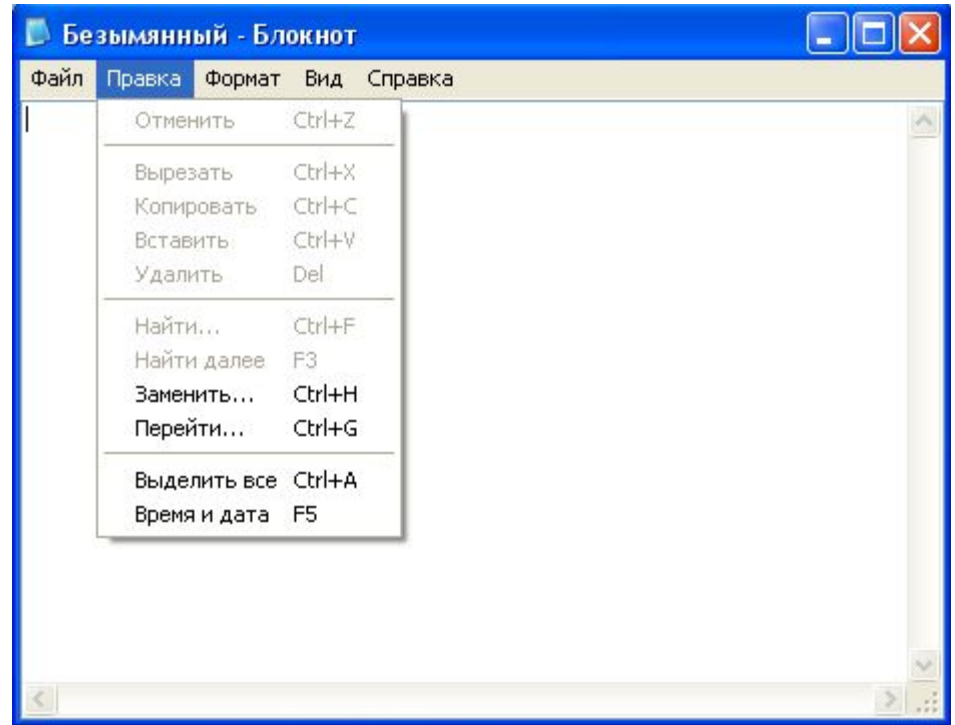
Безымянный - Блокнот

Файл Правка Формат Вид Справка

Отменить Ctrl+Z

Вырезать Ctrl+X
Копировать Ctrl+C
Вставить Ctrl+V
Удалить Del

Найти... Ctrl+F
Найти далее F3
Заменить... Ctrl+H
Перейти... Ctrl+G

Выделить все Ctrl+A
Время и дата F5